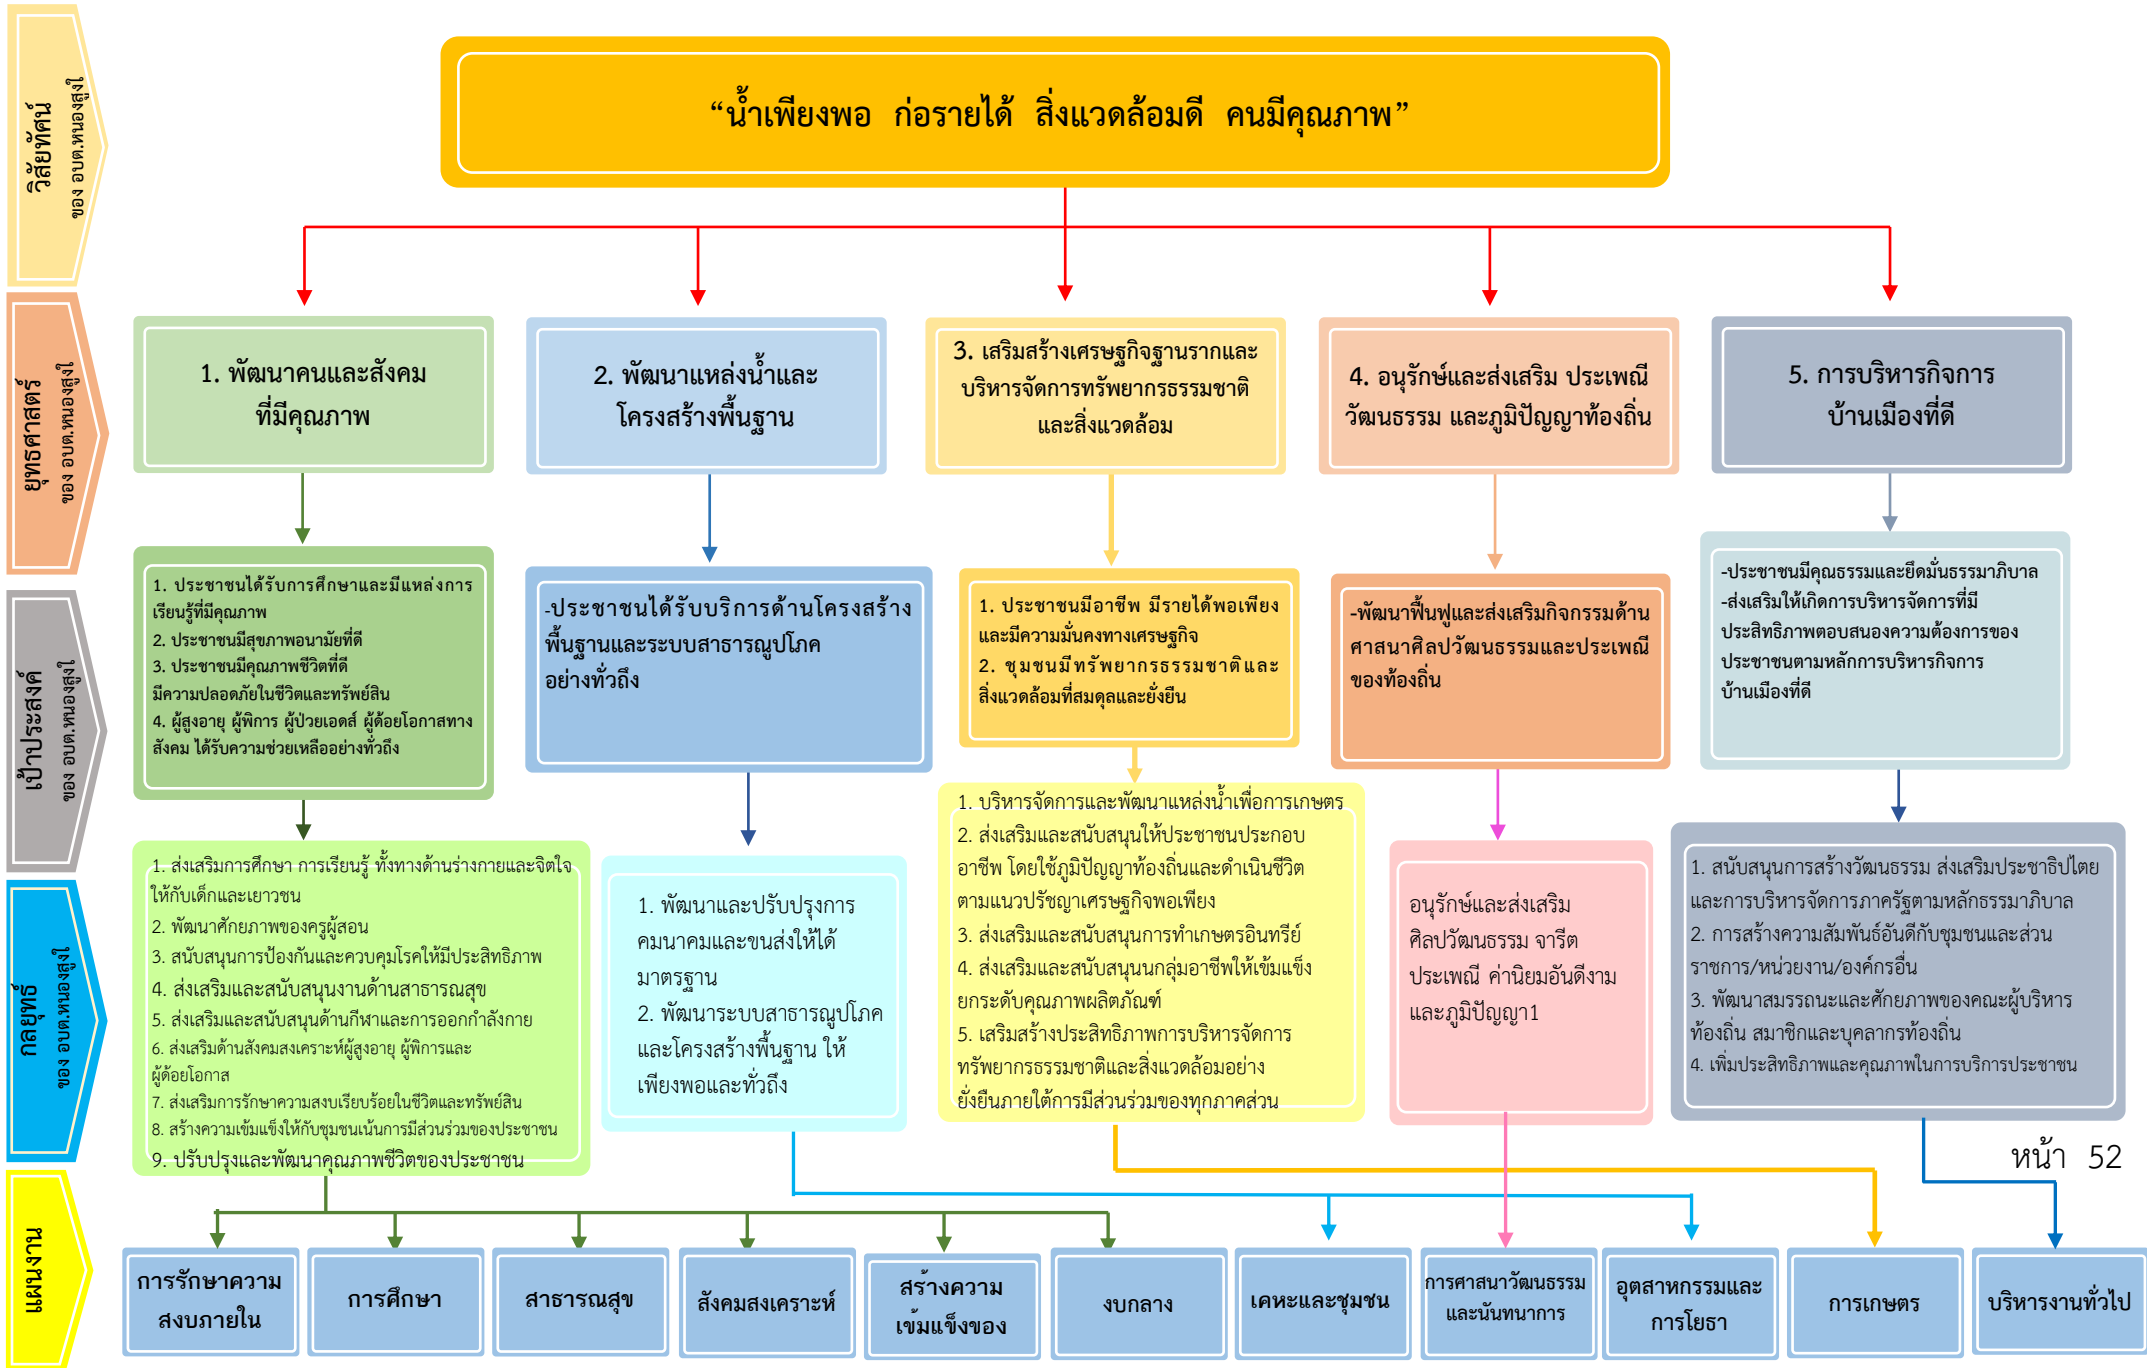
วิสัยทัศน์
ของ อบต.หนองสูงใ

“น้ำเพียงพอ ก่อรายได้ สิ่งแวดล้อมดี คนมีคุณภาพ”

ยุทธศาสตร์
ของ อบต.หนองสูงใ

1. พัฒนาคนและสังคมที่มีคุณภาพ

2. พัฒนาแหล่งน้ำและโครงสร้างพื้นฐาน

3. เสริมสร้างเศรษฐกิจฐานรากและบริหารจัดการทรัพยากรธรรมชาติและสิ่งแวดล้อม

4. อนุรักษ์และส่งเสริม ประเพณี วัฒนธรรม และภูมิปัญญาท้องถิ่น

5. การบริหารกิจการบ้านเมืองที่ดี

เป้าประสงค์
ของ อบต.หนองสูงใ

1. ประชาชนได้รับการศึกษาและมีแหล่งการเรียนรู้ที่มีคุณภาพ
2. ประชาชนมีสุขภาพอนามัยที่ดี
3. ประชาชนมีคุณภาพชีวิตที่ดี มีความปลอดภัยในชีวิตและทรัพย์สิน
4. ผู้สูงอายุ ผู้พิการ ผู้ป่วยเอดส์ ผู้ด้อยโอกาสทางสังคม ได้รับความช่วยเหลืออย่างทั่วถึง

-ประชาชนได้รับบริการด้านโครงสร้างพื้นฐานและระบบสาธารณูปโภคอย่างทั่วถึง

1. ประชาชนมีอาชีพ มีรายได้พอเพียงและมีความมั่นคงทางเศรษฐกิจ
2. ชุมชนมีทรัพยากรธรรมชาติและสิ่งแวดล้อมที่สมดุลและยั่งยืน

-พัฒนาฟื้นฟูและส่งเสริมกิจกรรมด้านศาสนาศิลปวัฒนธรรมและประเพณีของท้องถิ่น

-ประชาชนมีคุณธรรมและยึดมั่นธรรมาภิบาล
-ส่งเสริมให้เกิดการบริหารจัดการที่มีประสิทธิภาพตอบสนองความต้องการของประชาชนตามหลักการบริหารกิจการบ้านเมืองที่ดี

กลยุทธ์
ของ อบต.หนองสูงใ

1. ส่งเสริมการศึกษา การเรียนรู้ ทั้งทางด้านร่างกายและจิตใจให้กับเด็กและเยาวชน
2. พัฒนาศักยภาพของครูผู้สอน
3. สนับสนุนการป้องกันและควบคุมโรคให้มีประสิทธิภาพ
4. ส่งเสริมและสนับสนุนงานด้านสาธารณสุข
5. ส่งเสริมและสนับสนุนด้านกีฬาและการออกกำลังกาย
6. ส่งเสริมด้านสังคมสงเคราะห์ผู้สูงอายุ ผู้พิการและผู้ด้อยโอกาส
7. ส่งเสริมการรักษาความสงบเรียบร้อยในชีวิตและทรัพย์สิน
8. สร้างความเข้มแข็งให้กับชุมชนเน้นการมีส่วนร่วมของประชาชน
9. ปรับปรุงและพัฒนาคุณภาพชีวิตของประชาชน

1. พัฒนาและปรับปรุงการคมนาคมและขนส่งให้ได้มาตรฐาน
2. พัฒนาระบบสาธารณูปโภคและโครงสร้างพื้นฐาน ให้เพียงพอและทั่วถึง

1. บริหารจัดการและพัฒนาแหล่งน้ำเพื่อการเกษตร
2. ส่งเสริมและสนับสนุนให้ประชาชนประกอบอาชีพ โดยใช้ภูมิปัญญาท้องถิ่นและดำเนินชีวิตตามแนวปรัชญาเศรษฐกิจพอเพียง
3. ส่งเสริมและสนับสนุนการทำเกษตรอินทรีย์
4. ส่งเสริมและสนับสนุนกลุ่มอาชีพให้เข้มแข็ง ยกระดับคุณภาพผลิตภัณฑ์
5. เสริมสร้างประสิทธิภาพการบริหารจัดการทรัพยากรธรรมชาติและสิ่งแวดล้อมอย่างยั่งยืนภายใต้การมีส่วนร่วมของทุกภาคส่วน

อนุรักษ์และส่งเสริมศิลปวัฒนธรรม จารีต ประเพณี ค่านิยมอันดีงามและภูมิปัญญา1

1. สนับสนุนการสร้างวัฒนธรรม ส่งเสริมประชาธิปไตยและการบริหารจัดการภาครัฐตามหลักธรรมาภิบาล
2. การสร้างความสัมพันธ์อันดีกับชุมชนและส่วนราชการ/หน่วยงาน/องค์กรอื่น
3. พัฒนาสมรรถนะและศักยภาพของคณะผู้บริหารท้องถิ่น สมาชิกและบุคลากรท้องถิ่น
4. เพิ่มประสิทธิภาพและคุณภาพในการบริการประชาชน

หน้า 52

แผนงาน

การรักษาความสงบภายใน
การศึกษา
สาธารณสุข
สังคมสงเคราะห์
สร้างความเข้มแข็งของ
งบกลาง
เคหะและชุมชน
การศาสนาวัฒนธรรมและนันทนาการ
อุตสาหกรรมและการโยธา
การเกษตร
บริหารงานทั่วไป